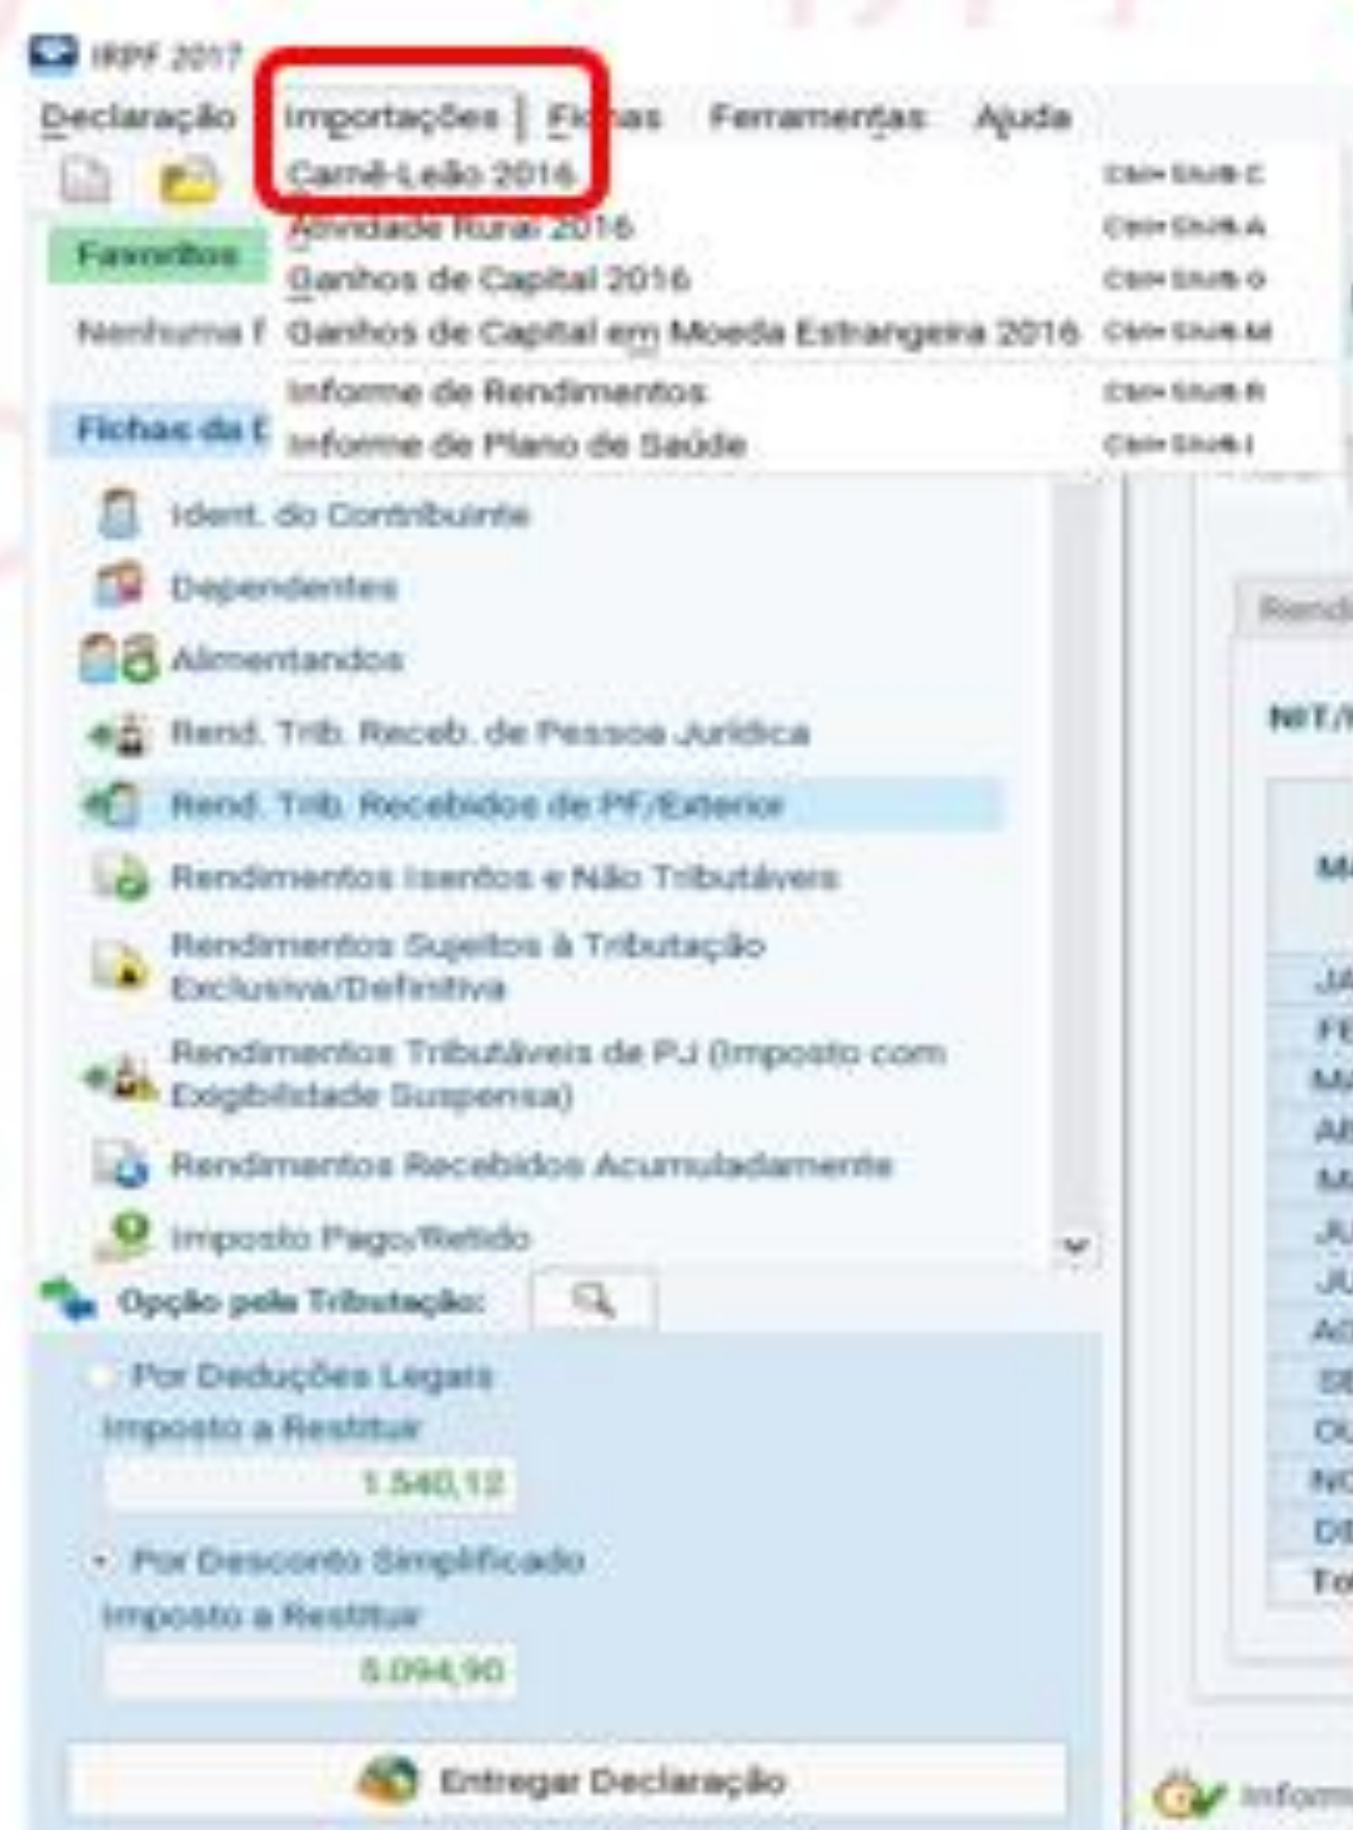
IRPF 2017

Declaração Importações Fichas Ferramentas Ajuda

Carnê-Leão 2016 Ctrl+Shift+C
Atividade Rural 2016 Ctrl+Shift+A
Ganhos de Capital 2016 Ctrl+Shift+G
Ganhos de Capital em Moeda Estrangeira 2016 Ctrl+Shift+M
Informe de Rendimentos Ctrl+Shift+R
Informe de Plano de Saúde Ctrl+Shift+I

Favoritos

Nenhuma f

Fichas da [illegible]

Ident. do Contribuinte
Dependentes
Alimentandos
Rend. Trib. Receb. de Pessoa Jurídica
Rend. Trib. Recebidos de PF/Exterior
Rendimentos Isentos e Não Tributáveis
Rendimentos Sujeitos à Tributação Exclusiva/Definitiva
Rendimentos Tributáveis de PJ (Imposto com Exigibilidade Suspensa)
Rendimentos Recebidos Acumuladamente
Imposto Pago/Retido

Opção pela Tributação:

Por Deduções Legais
Imposto a Restituir
1.540,12

Por Desconto Simplificado
Imposto a Restituir
5.094,90

Entregar Declaração

Rend
NIT/
M
JA
FE
MA
AB
MA
JU
JU
AG
SE
OU
NO
DE
To
Inform